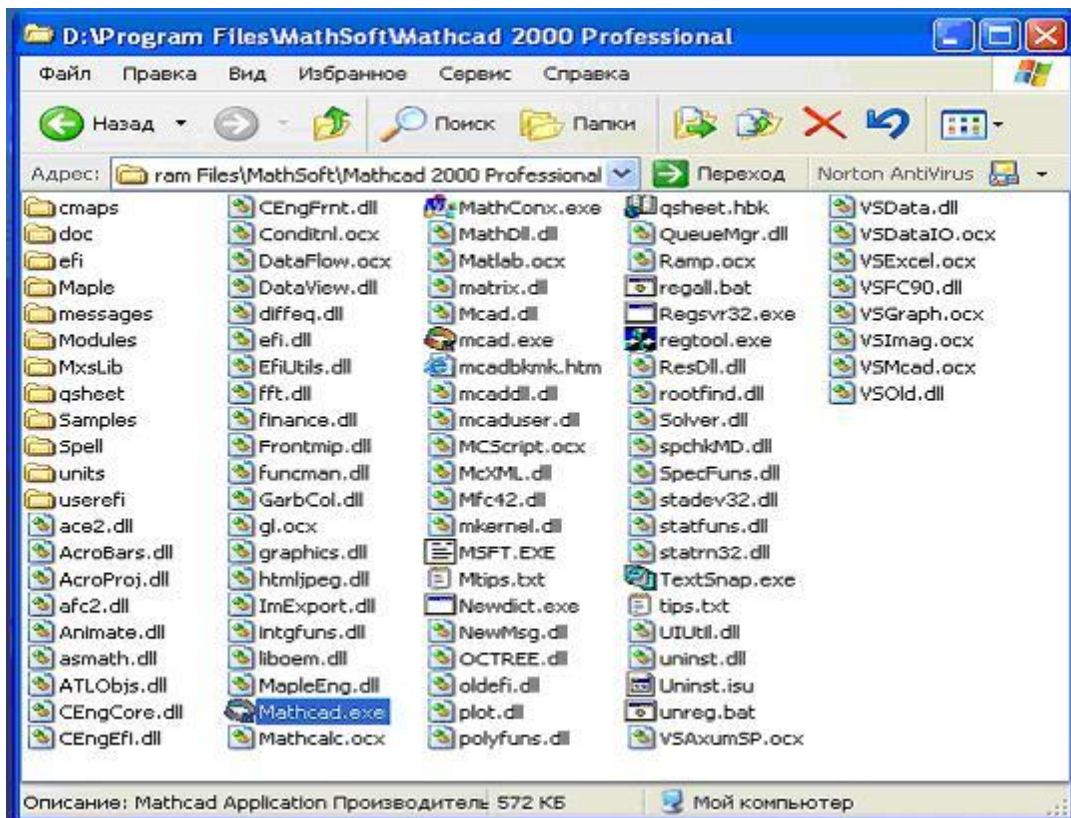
D:\Program Files\MathSoft\Mathcad 2000 Professional

Файл Правка Вид Избранное Сервис Справка

Назад Поиск Папки

Адрес: ram Files\MathSoft\Mathcad 2000 Professional Переход Norton AntiVirus

cmaps
doc
efi
Maple
messages
Modules
MxsLib
qsheet
Samples
Spell
units
userefi
ace2.dll
AcroBars.dll
AcroProj.dll
afc2.dll
Animate.dll
asmath.dll
ATLObjs.dll
CEngCore.dll
CEngEfl.dll
CEngFrnt.dll
Conditnl.ocx
DataFlow.ocx
DataView.dll
diffeq.dll
efi.dll
EfiUtils.dll
fft.dll
finance.dll
Frontmip.dll
funcman.dll
GarbCol.dll
gl.ocx
graphics.dll
htmljpeg.dll
ImExport.dll
intgfuns.dll
liboem.dll
MapleEng.dll
Mathcad.exe
Mathcalc.ocx
MathConx.exe
MathDll.dll
Matlab.ocx
matrix.dll
Mcad.dll
mcad.exe
mcadbkmk.htm
mcaddll.dll
mcaduser.dll
MCScript.ocx
McXML.dll
Mfc42.dll
mkernel.dll
MSFT.EXE
Mtips.txt
Newdict.exe
NewMsg.dll
OCTREE.dll
oldefi.dll
plot.dll
polyfuns.dll
qsheet.hbk
QueueMgr.dll
Ramp.ocx
regall.bat
Regsvr32.exe
regtool.exe
ResDll.dll
rootfind.dll
Solver.dll
spchkMD.dll
SpecFuns.dll
stadev32.dll
statfuns.dll
statrn32.dll
TextSnap.exe
tips.txt
UIUtil.dll
uninst.dll
Uninst.isu
unreg.bat
VSAxumSP.ocx
VSData.dll
VSDataIO.ocx
VSExcel.ocx
VSFC90.dll
VSGraph.ocx
VSImag.ocx
VSMcad.ocx
VSOld.dll

Описание: Mathcad Application Производитель 572 КБ Мой компьютер